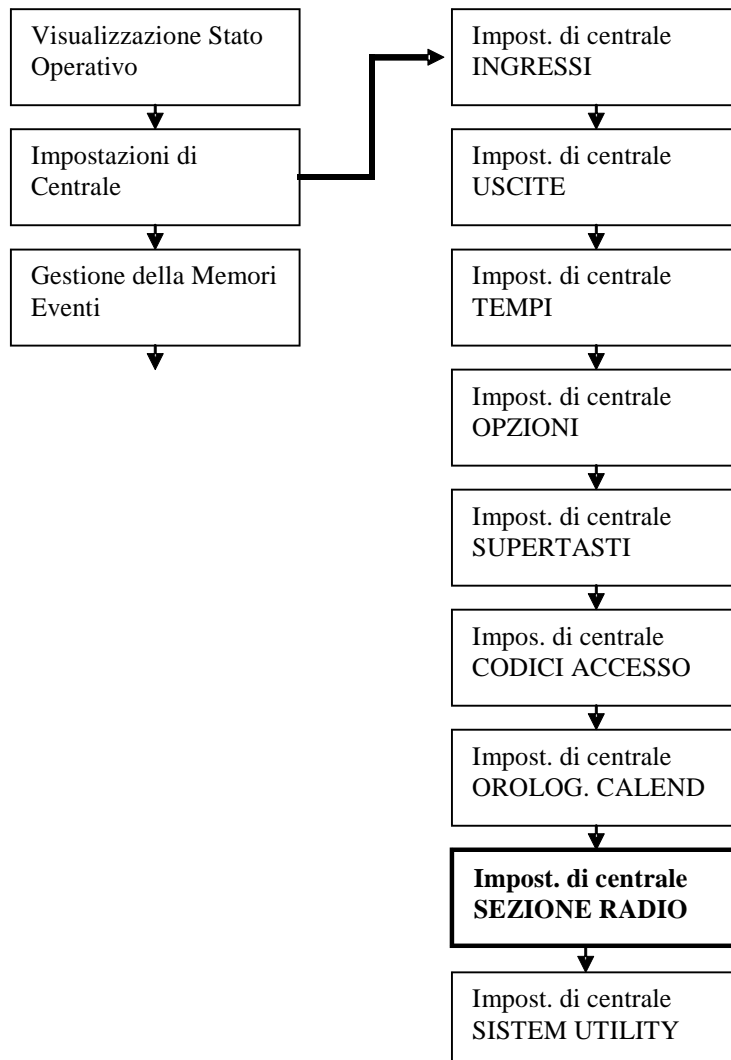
Visualizzazione Stato Operativo

Impostazioni di Centrale

Gestione della Memori Eventi

Impost. di centrale INGRESSI

Impost. di centrale USCITE

Impost. di centrale TEMPI

Impost. di centrale OPZIONI

Impost. di centrale SUPERTASTI

Impos. di centrale CODICI ACCESSO

Impost. di centrale OROLOG. CALEND

**Impost. di centrale SEZIONE RADIO**

Impost. di centrale SISTEM UTILITY